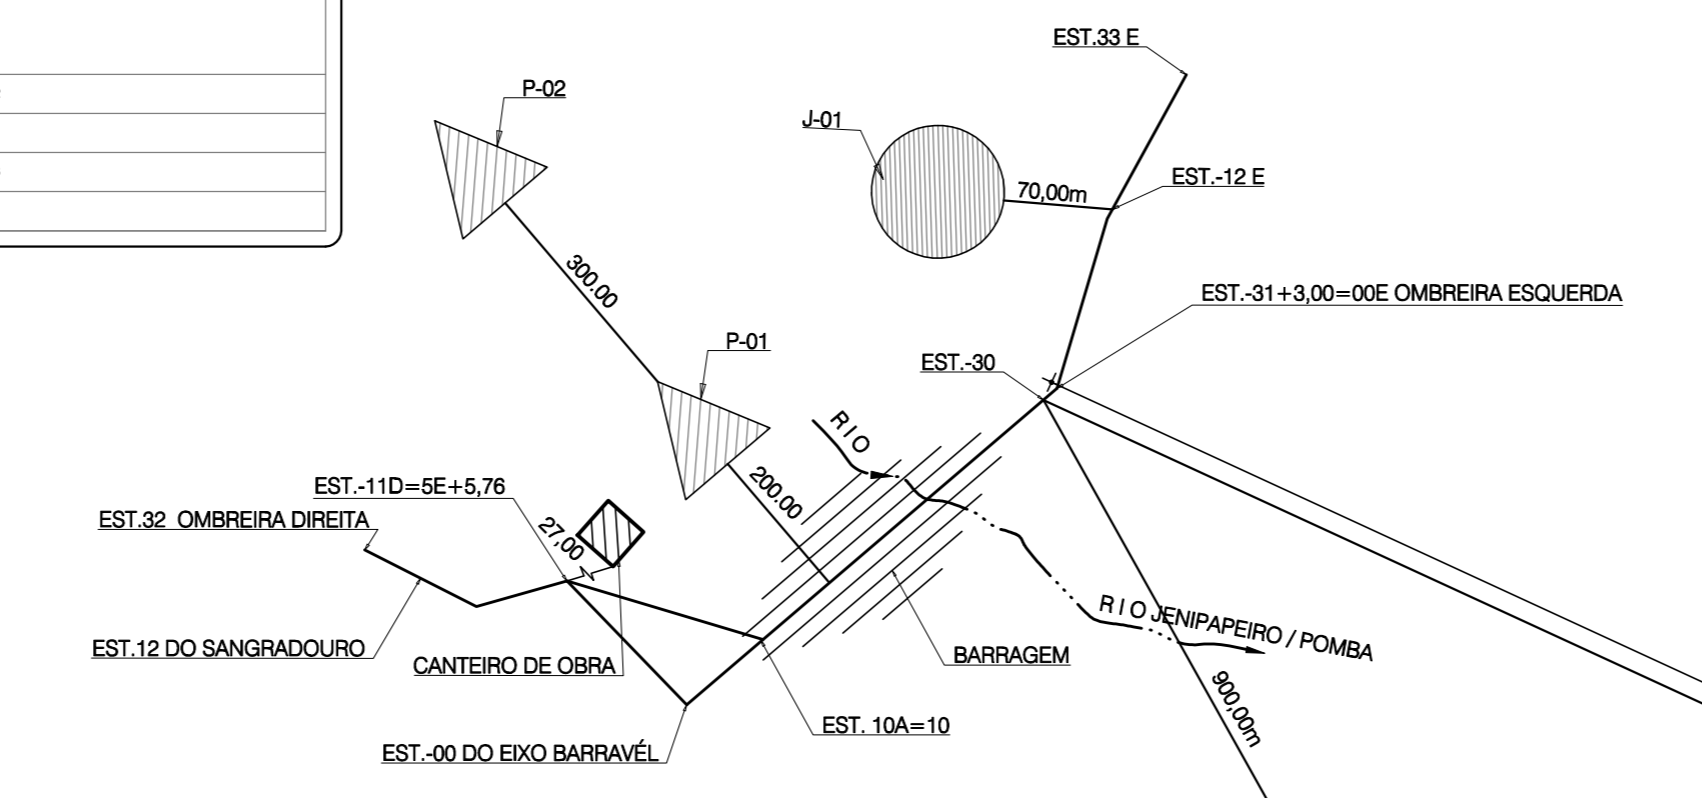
EST.33 E

J-01

P-02

70,00m

EST.-12 E

300,00

EST.-31+3,00=00E OMBREIRA ESQUERDA

P-01

EST.-30

R I O

200,00

EST.-11D=5E+5,76

EST.32 OMBREIRA DIREITA

27,00

R I O JENIPAPEIRO / POMBA

900,00m

EST.12 DO SANGRADOURO

CANTEIRO DE OBRA

BARRAGEM

EST. 10A=10

EST.-00 DO EIXO BARRAVÉL